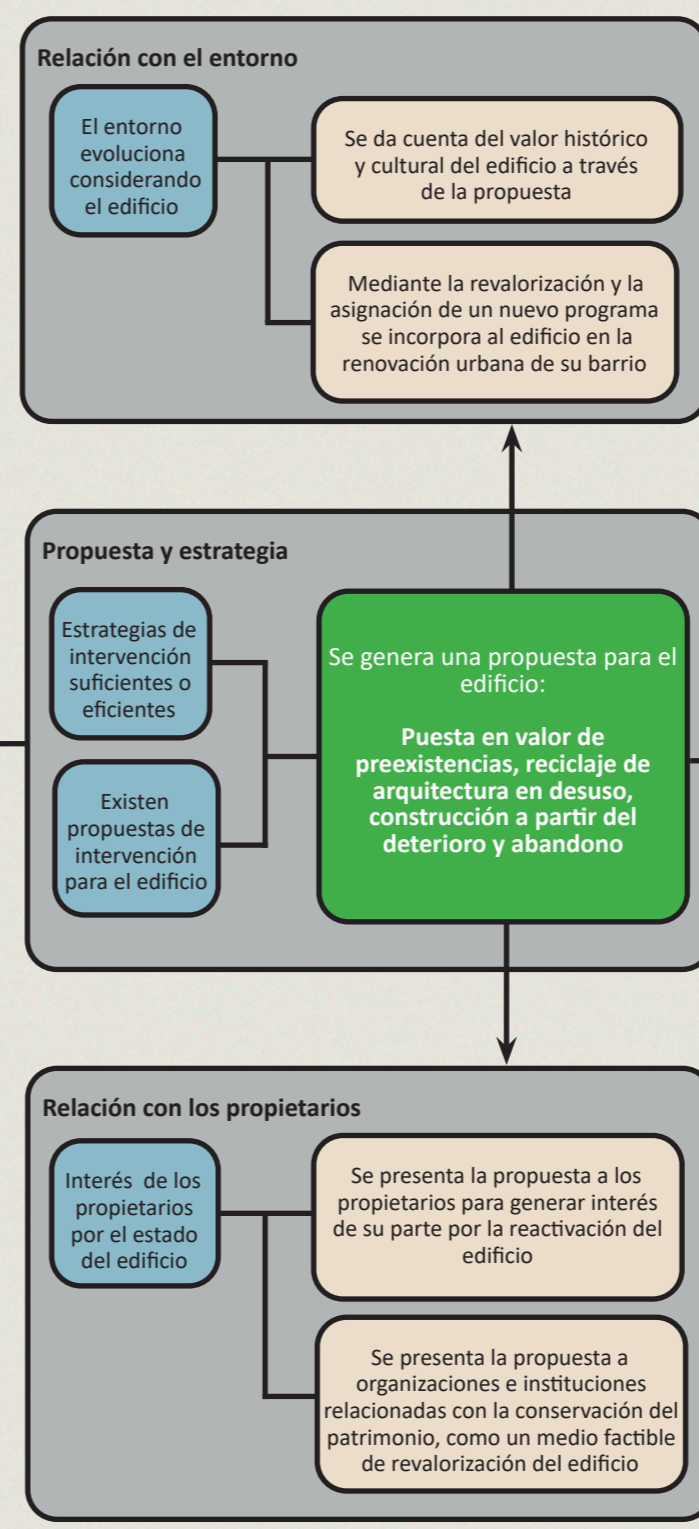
Relación con el entorno

El entorno evoluciona considerando el edificio

Se da cuenta del valor histórico y cultural del edificio a través de la propuesta

Mediante la revalorización y la asignación de un nuevo programa se incorpora al edificio en la renovación urbana de su barrio

Propuesta y estrategia

Estrategias de intervención suficientes o eficientes

Existen propuestas de intervención para el edificio

Se genera una propuesta para el edificio:

Puesta en valor de preexistencias, reciclaje de arquitectura en desuso, construcción a partir del deterioro y abandono

Relación con los propietarios

Interés de los propietarios por el estado del edificio

Se presenta la propuesta a los propietarios para generar interés de su parte por la reactivación del edificio

Se presenta la propuesta a organizaciones e instituciones relacionadas con la conservación del patrimonio, como un medio factible de revalorización del edificio